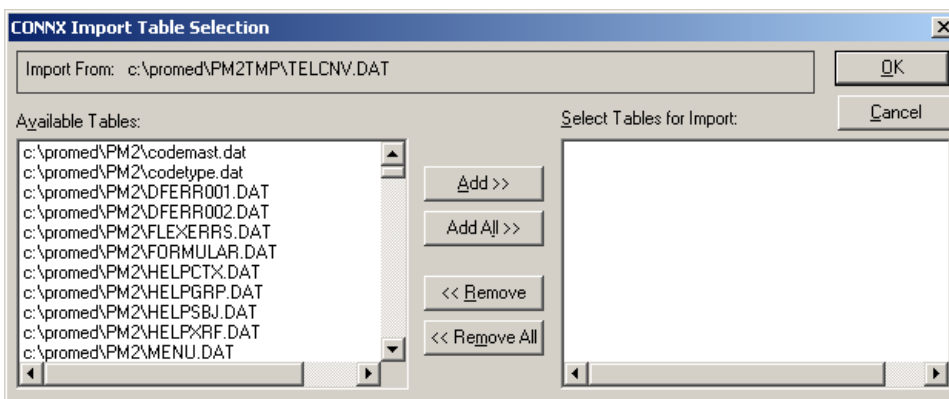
CONNX Import Table Selection

Import From: c:\promed\PM2TMP\TELCNV.DAT

OK

Cancel

Available Tables:

c:\promed\PM2\codemast.dat
c:\promed\PM2\codetype.dat
c:\promed\PM2\DFERR001.DAT
c:\promed\PM2\DFERR002.DAT
c:\promed\PM2\FLEXERRS.DAT
c:\promed\PM2\FORMULAR.DAT
c:\promed\PM2\HELPCTX.DAT
c:\promed\PM2\HELPGRP.DAT
c:\promed\PM2\HELPSBJ.DAT
c:\promed\PM2\HELPXRF.DAT
c:\promed\PM2\MENU.DAT

Add >>

Add All >>

<< Remove

<< Remove All

Select Tables for Import: